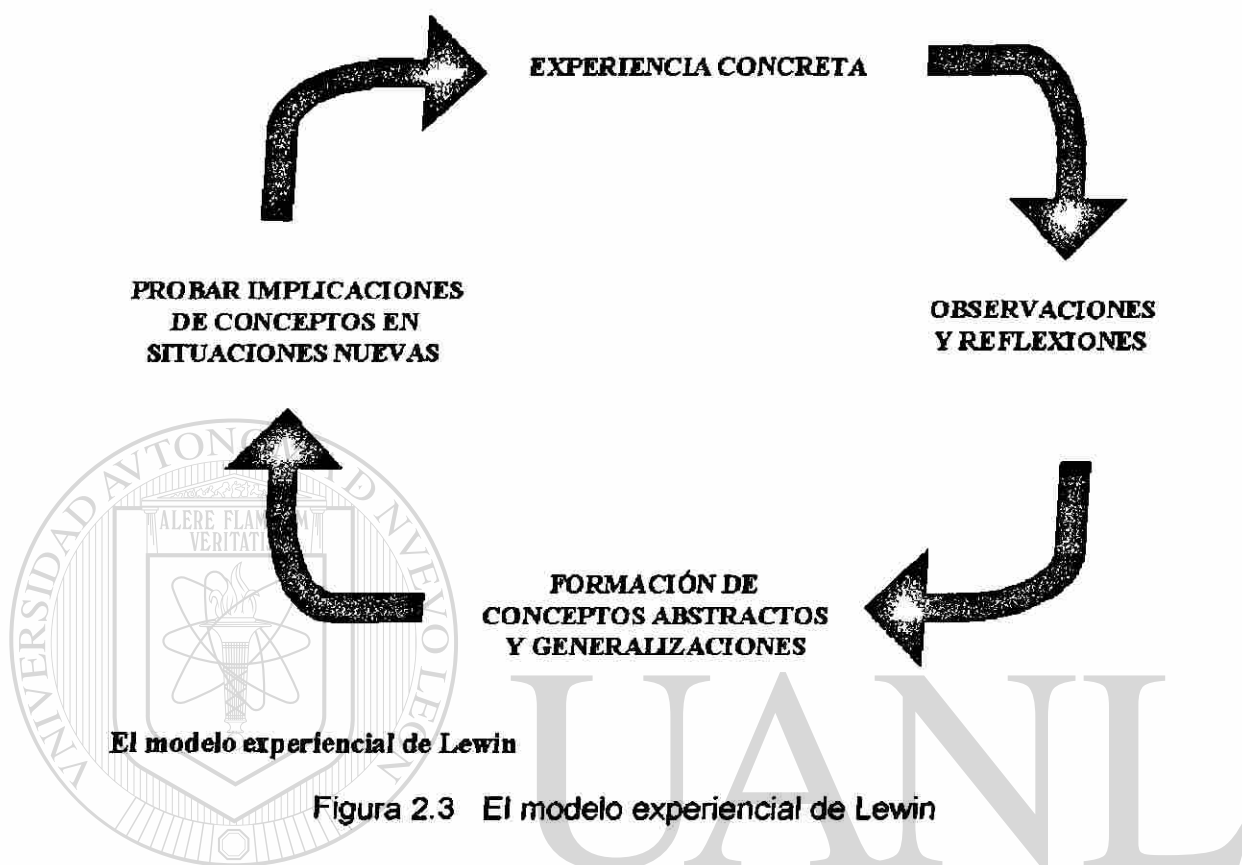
EXPERIENCIA CONCRETA

PROBAR IMPLICACIONES DE CONCEPTOS EN SITUACIONES NUEVAS

OBSERVACIONES Y REFLEXIONES

FORMACIÓN DE CONCEPTOS ABSTRACTOS Y GENERALIZACIONES

El modelo experiencial de Lewin

Figura 2.3 El modelo experiencial de Lewin

UNIVERSIDAD AUTÓNOMA DE NUEVO LEÓN

ALERE FLAMMAM VERITATIS

UANL